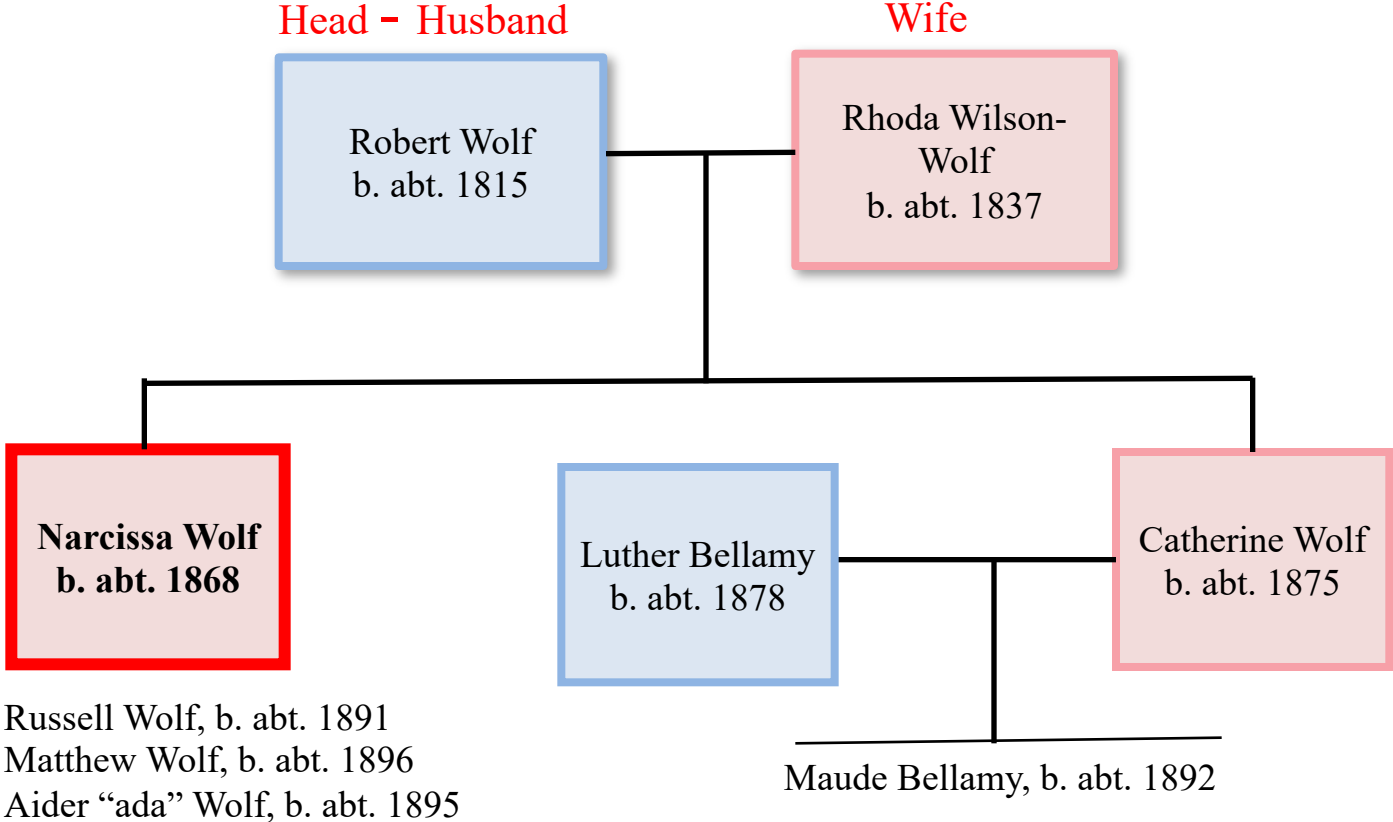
Head - Husband

Wife

Robert Wolf
b. abt. 1815

Rhoda Wilson-Wolf
b. abt. 1837

**Narcissa Wolf**
**b. abt. 1868**

Luther Bellamy
b. abt. 1878

Catherine Wolf
b. abt. 1875

Russell Wolf, b. abt. 1891
Matthew Wolf, b. abt. 1896
Aider "ada" Wolf, b. abt. 1895

Maude Bellamy, b. abt. 1892